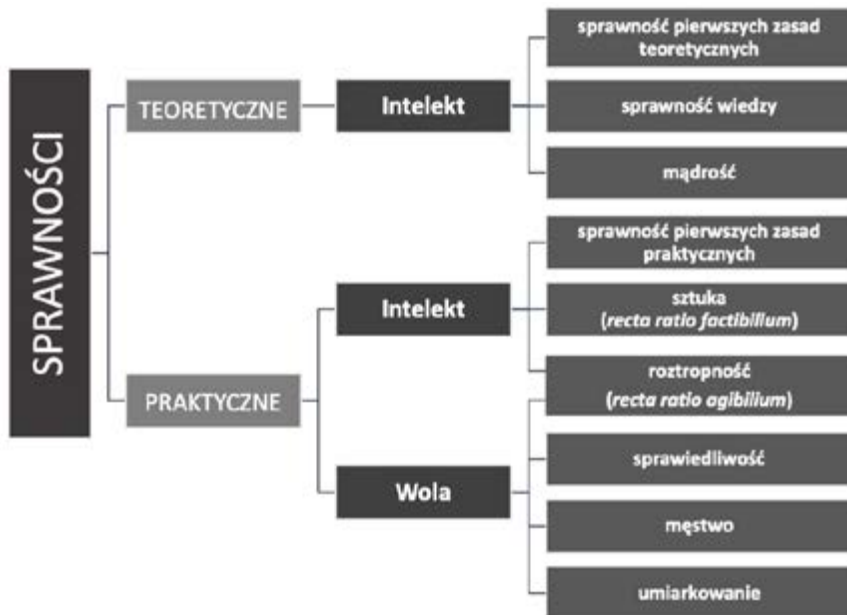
SPRAWNOŚCI

TEORETYCZNE

Intelekt

sprawność pierwszych zasad teoretycznych

sprawność wiedzy

mądrość

PRAKTYCZNE

Intelekt

sprawność pierwszych zasad praktycznych

sztuka (*recta ratio factibilium*)

roztropność (*recta ratio agibilium*)

Wola

sprawiedliwość

męstwo

umiarkowanie